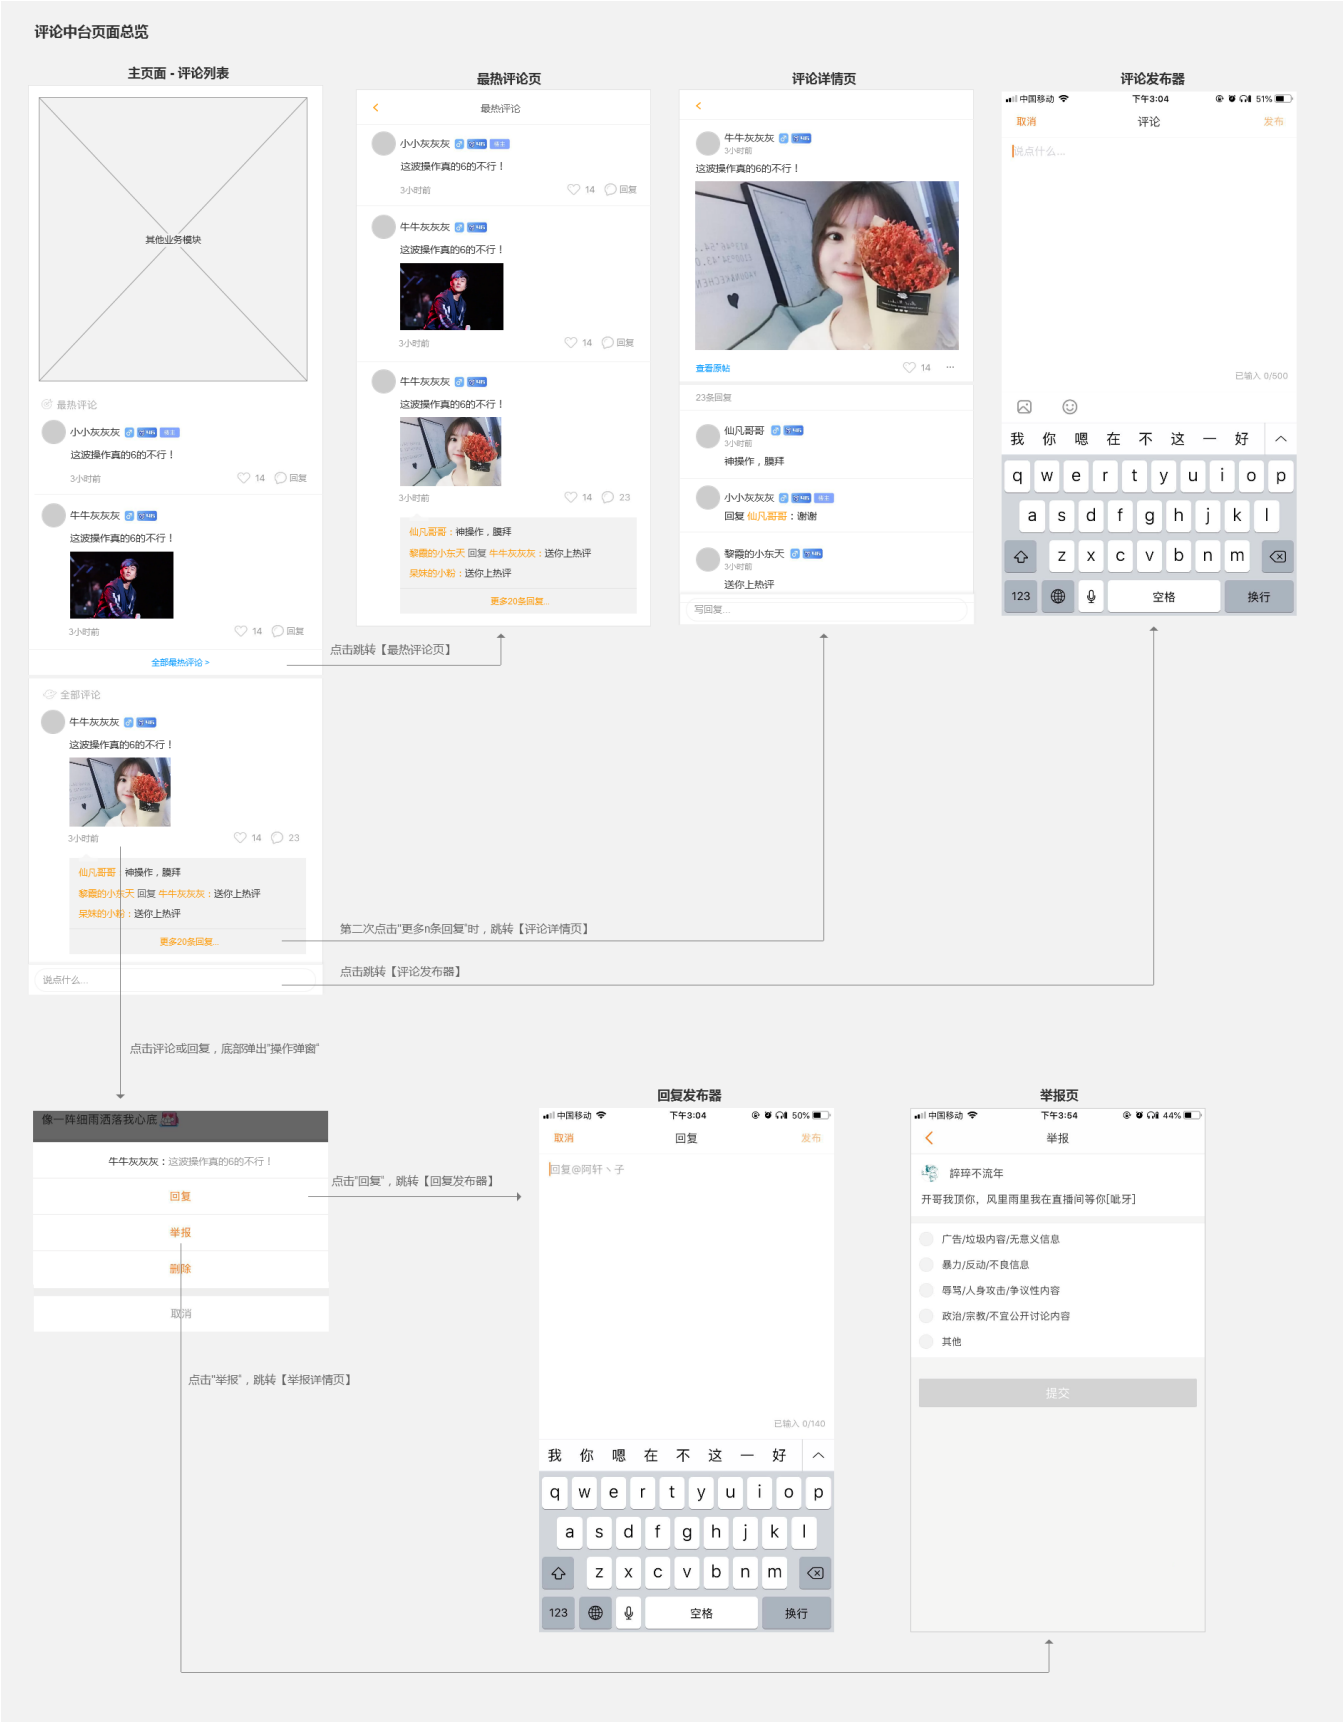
评论中台页面总览

主页面 - 评论列表

其他业务模块

最热评论

小小灰灰灰

这波操作真的6的不行！

3小时前 14 回复

牛牛灰灰灰

这波操作真的6的不行！

3小时前 14 回复

全部最热评论 >

全部评论

牛牛灰灰灰

这波操作真的6的不行！

3小时前 14 23

仙凡哥哥：神操作，膜拜

黎霞的小东天 回复 牛牛灰灰灰：送你上热评

呆呆的小粉：送你上热评

更多20条回复...

说点什么...

最热评论页

最热评论

小小灰灰灰

这波操作真的6的不行！

3小时前 14 回复

牛牛灰灰灰

这波操作真的6的不行！

3小时前 14 回复

牛牛灰灰灰

这波操作真的6的不行！

3小时前 14 23

仙凡哥哥：神操作，膜拜

黎霞的小东天 回复 牛牛灰灰灰：送你上热评

呆呆的小粉：送你上热评

更多20条回复...

评论详情页

牛牛灰灰灰

3小时前

这波操作真的6的不行！

查看原帖 14

23条回复

仙凡哥哥

3小时前

神操作，膜拜

小小灰灰灰

回复 仙凡哥哥：谢谢

黎霞的小东天

3小时前

送你上热评

写回复...

评论发布器

中国移动 下午3:04 51%

取消 评论 发布

说点什么...

已输入 0/500

我 你 嗯 在 不 这 一 好

q w e r t y u i o p

a s d f g h j k l

z x c v b n m

123 空格 换行

点击跳转【最热评论页】

第二次点击"更多n条回复"时，跳转【评论详情页】

点击跳转【评论发布器】

点击评论或回复，底部弹出"操作弹窗"

像一阵细雨洒落我心底

牛牛灰灰灰：这波操作真的6的不行！

回复

举报

删除

取消

点击"回复"，跳转【回复发布器】

点击"举报"，跳转【举报详情页】

回复发布器

中国移动 下午3:04 50%

取消 回复 发布

回复@阿轩丶子

已输入 0/140

我 你 嗯 在 不 这 一 好

q w e r t y u i o p

a s d f g h j k l

z x c v b n m

123 空格 换行

举报页

中国移动 下午3:54 44%

举报

辟琗不流年

开哥我顶你，风里雨里我在直播间等你[呲牙]

广告/垃圾内容/无意义信息

暴力/反动/不良信息

辱骂/人身攻击/争议性内容

政治/宗教/不宜公开讨论内容

其他

提交